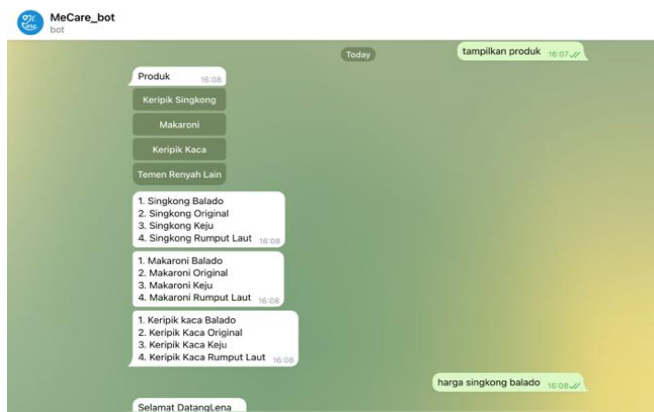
MeCare_bot
bot

Today

tampilkan produk 16:07

Produk 16:08

Keripik Singkong

Makaroni

Keripik Kaca

Temen Renyah Lain

1. Singkong Balado
2. Singkong Original
3. Singkong Keju
4. Singkong Rumput Laut 16:08

1. Makaroni Balado
2. Makaroni Original
3. Makaroni Keju
4. Makaroni Rumput Laut 16:08

1. Keripik kaca Balado
2. Keripik Kaca Original
3. Keripik Kaca Keju
4. Keripik Kaca Rumput Laut 16:08

harga singkong balado 16:08

Selamat DatangLena